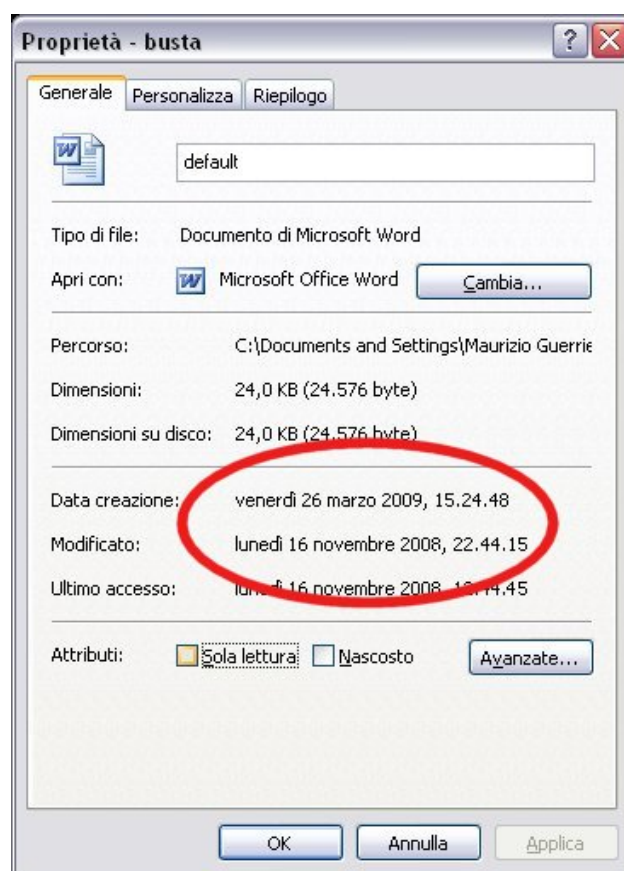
Proprietà - busta

Generale | Personalizza | Riepilogo

default

Tipo di file: Documento di Microsoft Word

Apri con: Microsoft Office Word Cambia...

Percorso: C:\Documents and Settings\Maurizio Guerrie

Dimensioni: 24,0 KB (24.576 byte)

Dimensioni su disco: 24,0 KB (24.576 byte)

Data creazione: venerdì 26 marzo 2009, 15.24.48

Modificato: lunedì 16 novembre 2008, 22.44.15

Ultimo accesso: lun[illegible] 16 novembre 2008, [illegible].45

Attributi: Sola lettura Nascosto Avanzate...

OK Annulla Applica